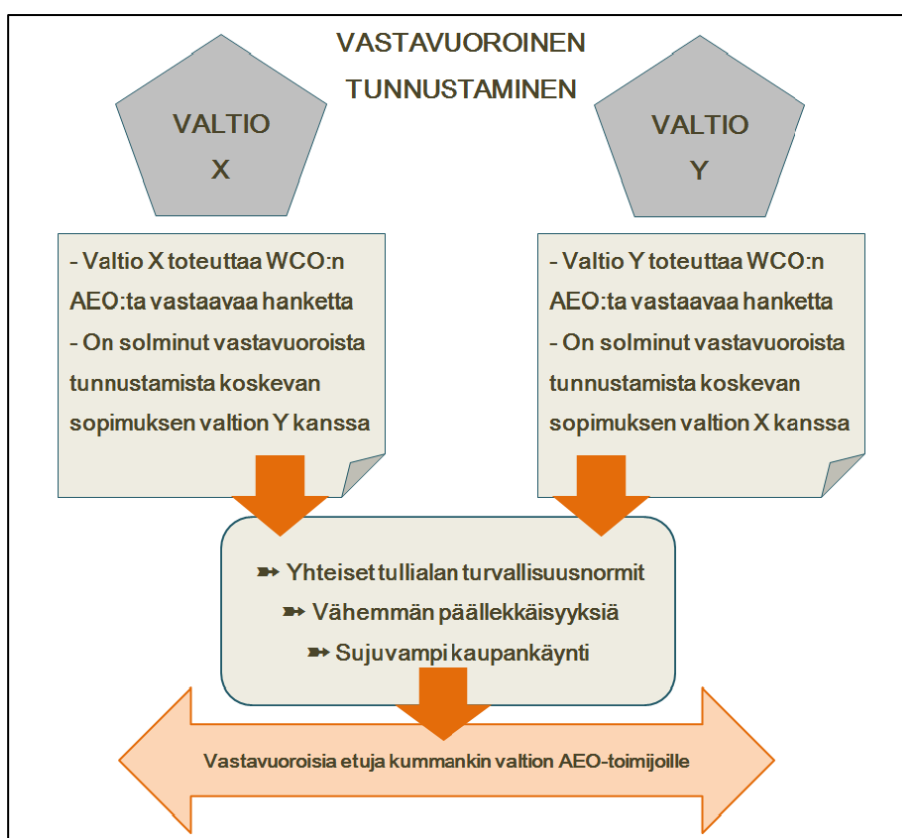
VASTAVUOROINEN TUNNUSTAMINEN

VALTIO X

VALTIO Y

- Valtio X toteuttaa WCO:n AEO:ta vastaavaa hanketta
- On solminut vastavuoroista tunnustamista koskevan sopimuksen valtion Y kanssa

- Valtio Y toteuttaa WCO:n AEO:ta vastaavaa hanketta
- On solminut vastavuoroista tunnustamista koskevan sopimuksen valtion X kanssa

➸ Yhteiset tullialan turvallisuusnormit
➸ Vähemmän päällekkäisyyksiä
➸ Sujuvampi kaupankäynti

Vastavuoroisia etuja kummankin valtion AEO-toimijoille